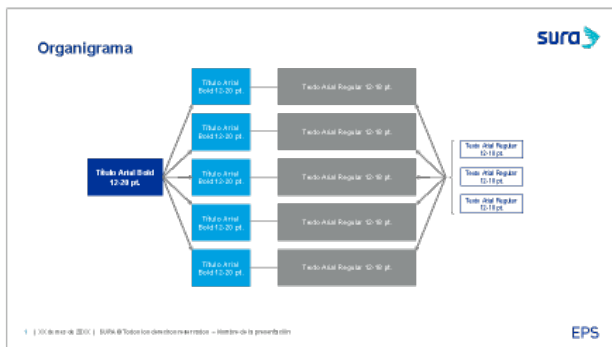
Organigrama

sura

Título Arial Bold 12-20 pt.

Título Arial Bold 12-20 pt.

Texto Arial Regular 12-18 pt.

Título Arial Bold 12-20 pt.

Texto Arial Regular 12-18 pt.

Título Arial Bold 12-20 pt.

Texto Arial Regular 12-18 pt.

Título Arial Bold 12-20 pt.

Texto Arial Regular 12-18 pt.

Título Arial Bold 12-20 pt.

Texto Arial Regular 12-18 pt.

Texto Arial Regular 12-18 pt.

Texto Arial Regular 12-18 pt.

Texto Arial Regular 12-18 pt.

1 | XX de mes de 20XX | SURA © Todos los derechos reservados – Nombre de la presentación

EPS